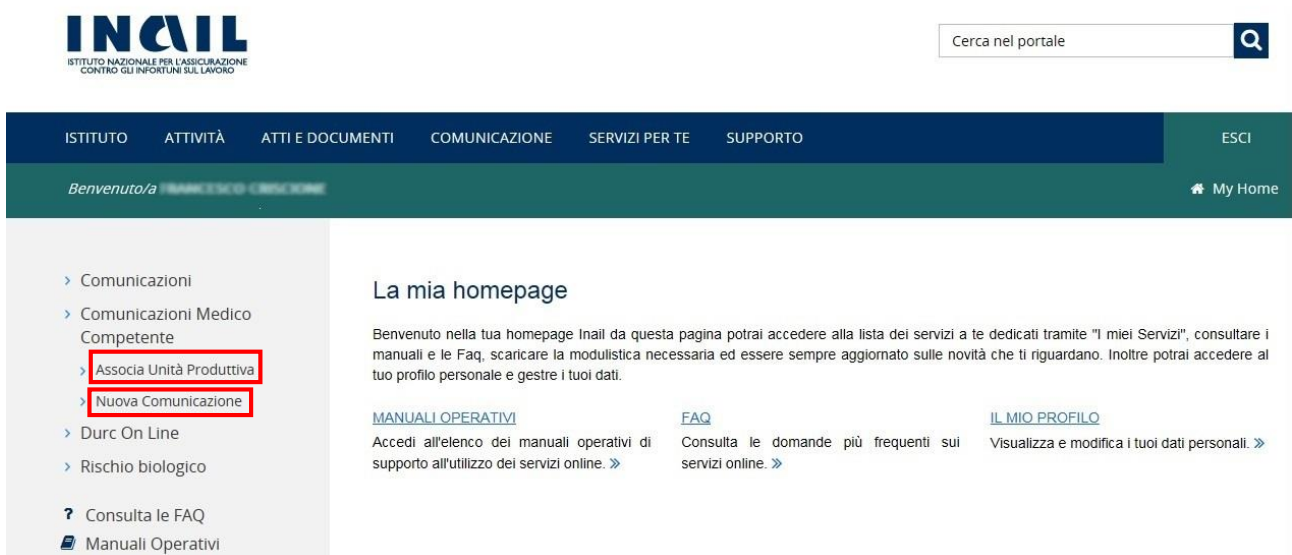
INAIL
ISTITUTO NAZIONALE PER L'ASSICURAZIONE CONTRO GLI INFORTUNI SUL LAVORO

Cerca nel portale

ISTITUTO ATTIVITÀ ATTI E DOCUMENTI COMUNICAZIONE SERVIZI PER TE SUPPORTO ESCI

Benvenuto/a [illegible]

My Home

› Comunicazioni
› Comunicazioni Medico Competente
› Associa Unità Produttiva
› Nuova Comunicazione
› Durc On Line
› Rischio biologico

? Consulta le FAQ
Manuali Operativi

La mia homepage

Benvenuto nella tua homepage Inail da questa pagina potrai accedere alla lista dei servizi a te dedicati tramite "I miei Servizi", consultare i manuali e le Faq, scaricare la modulistica necessaria ed essere sempre aggiornato sulle novità che ti riguardano. Inoltre potrai accedere al tuo profilo personale e gestre i tuoi dati.

MANUALI OPERATIVI
Accedi all'elenco dei manuali operativi di supporto all'utilizzo dei servizi online. »

FAQ
Consulta le domande più frequenti sui servizi online. »

IL MIO PROFILO
Visualizza e modifica i tuoi dati personali. »